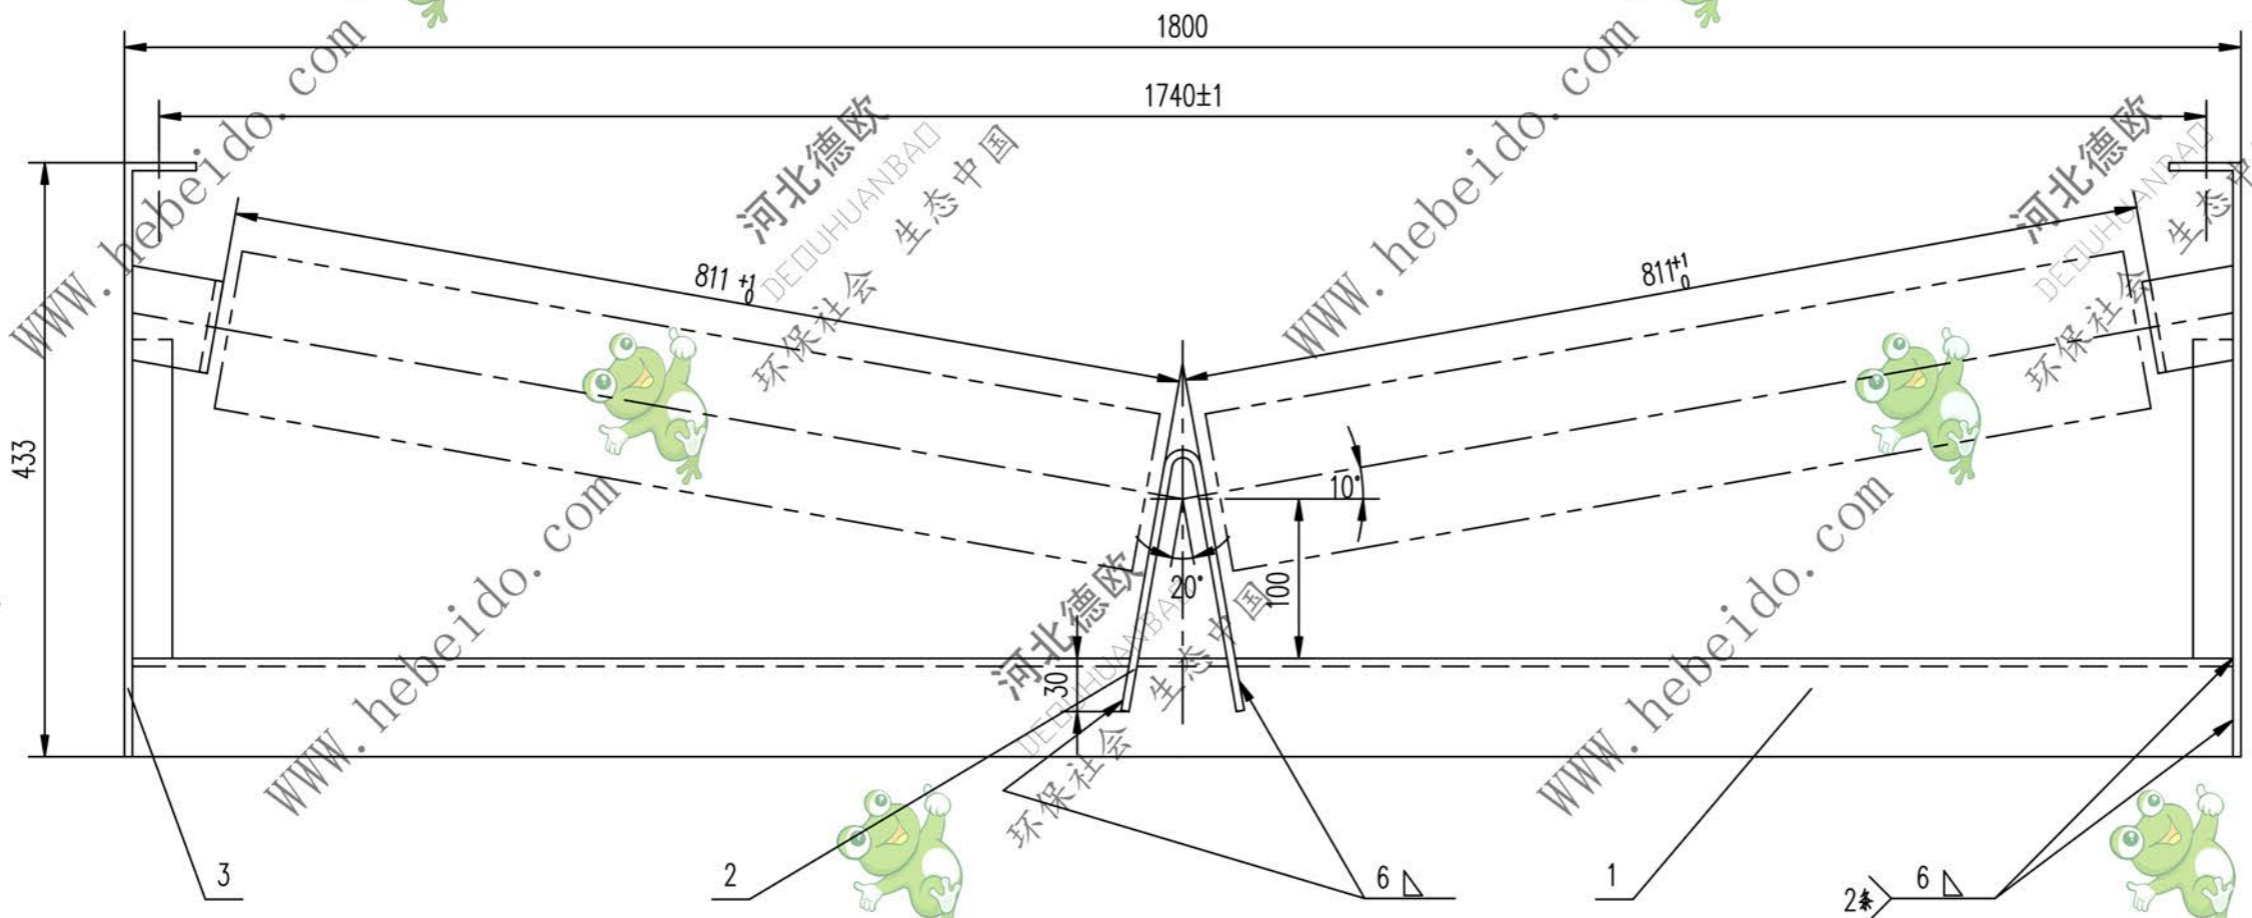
1800

1740±1

$811^{+1}_{0}$

$811^{+1}_{0}$

433

10°

20°

100

30

3

2

6

1

2条 6

WWW. hebeido. com

河北德欧

DEOUHUANBAO

生态中国

环保社会

WWW. hebeido. com

河北德欧

DEOUHUANBAO

环保社会

WWW. hebeido. com

河北德欧

DEOUHUANBAO

生态中国

环保社会

WWW. hebeido. com